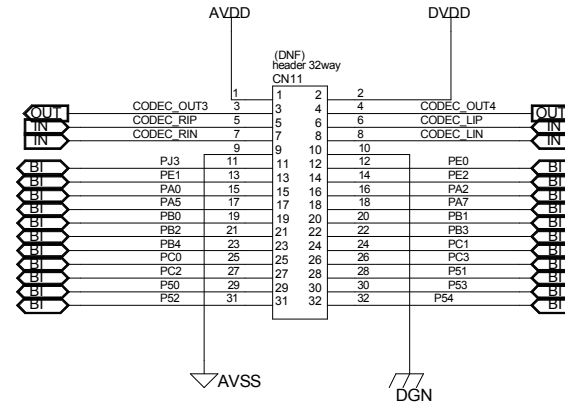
AVDD

DVDD

(DNF)
header 32way
CN11

OUT CODEC_OUT3 3 | 1 2 | 2 | 4 CODEC_OUT4 OUT
IN CODEC_RIP 5
IN CODEC_RIN 7
CODEC_LIP IN
CODEC_LIN IN

1 2
3 4
5 6
7 8
9 10
11 12
13 14
15 16
17 18
19 20
21 22
23 24
25 26
27 28
29 30
31 32

1
3
5
7
9
11
13
15
17
19
21
23
25
27
29
31

2
4
6
8
10
12
14
16
18
20
22
24
26
28
30
32

BI PJ3
BI PE1
BI PA0
BI PA5
BI PB0
BI PB2
BI PB4
BI PC0
BI PC2
BI P50
BI P52

PE0 BI
PE2 BI
PA2 BI
PA7 BI
PB1 BI
PB3 BI
PC1 BI
PC3 BI
P51 BI
P53 BI
P54 BI

AVSS

DGN